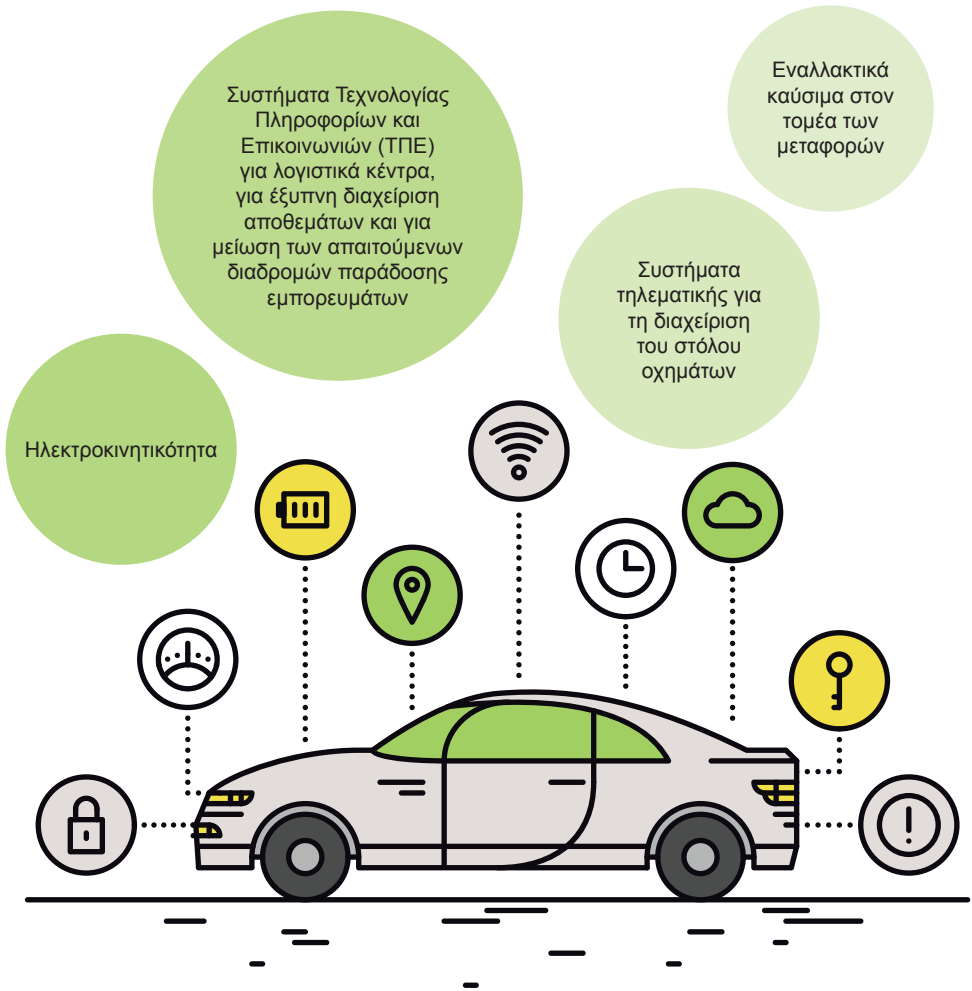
Συστήματα Τεχνολογίας Πληροφοριών και Επικοινωνιών (ΤΠΕ) για λογιστικά κέντρα, για έξυπνη διαχείριση αποθεμάτων και για μείωση των απαιτούμενων διαδρομών παράδοσης εμπορευμάτων

Εναλλακτικά καύσιμα στον τομέα των μεταφορών

Συστήματα τηλεματικής για τη διαχείριση του στόλου οχημάτων

Ηλεκτροκινητικότητα